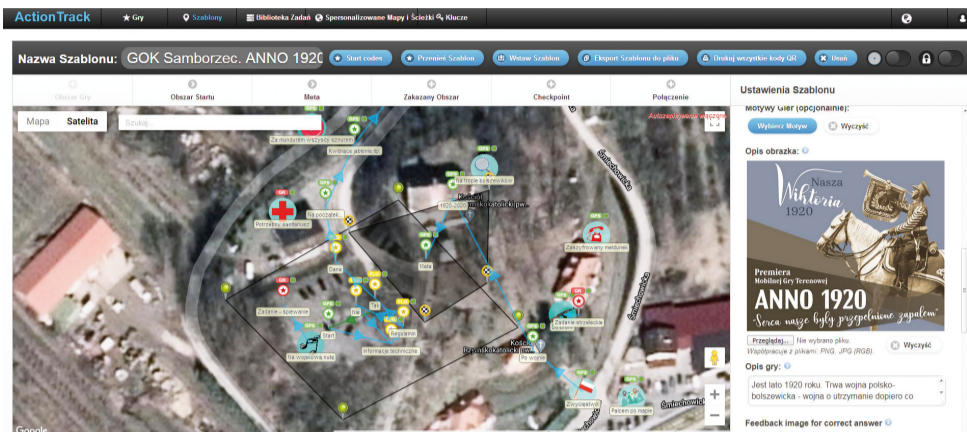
ActionTrack ★ Gry Szablony Biblioteka Zadań Spersonalizowane Mapy i Ścieżki Klucze

Nazwa Szablonu: GOK Samborzec. ANNO 1920 Start codes Przenieś Szablon Wstaw Szablon Eksport Szablonu do pliku Drukuj wszystkie kody QR Umoń

Obszar Gry Obszar Startu Meta Zakazany Obszar Checkpoint Połączenie

Ustawienia Szablonu

Mapa Satelita Szukaj

Autozapisywanie włączone

Za mundurem wszyscy sznurem
Kwatera w jakiemu tu
Na trope szkodników
Kościół 1920-2020 Kościół pw
Na początek
Potrzebny sanitariusz
Zaszyfrowany meldunek
Dieta
Hata
Zadanie - śpiewanie
Tak
Nie
Regulamin
Na wojskowa nuta
Informacje techniczne
Kościół pw Kościół pw
Po wojnie
Zadanie strzeleckie
Zwycięstwo
Patent po mapie
Śmiechowska
Śmiechowska
Google

Motywy Gier (opcjonalnie):
Wybierz Motyw Wyczyść

Opis obrazka:
Nasza Wiktoria 1920
Premiera Mobilnej Gry Terenowej
ANNO 1920
„Serca nasze były przepełnione zapałem"

Przeglądaj... Nie wybrano pliku.
Współpracuje z plikami: PNG, JPG (RGB).
Wyczyść

Opis gry:
Jest lato 1920 roku. Trwa wojna polsko-bolszewicka - wojna o utrzymanie dopiero co

Feedback image for correct answer